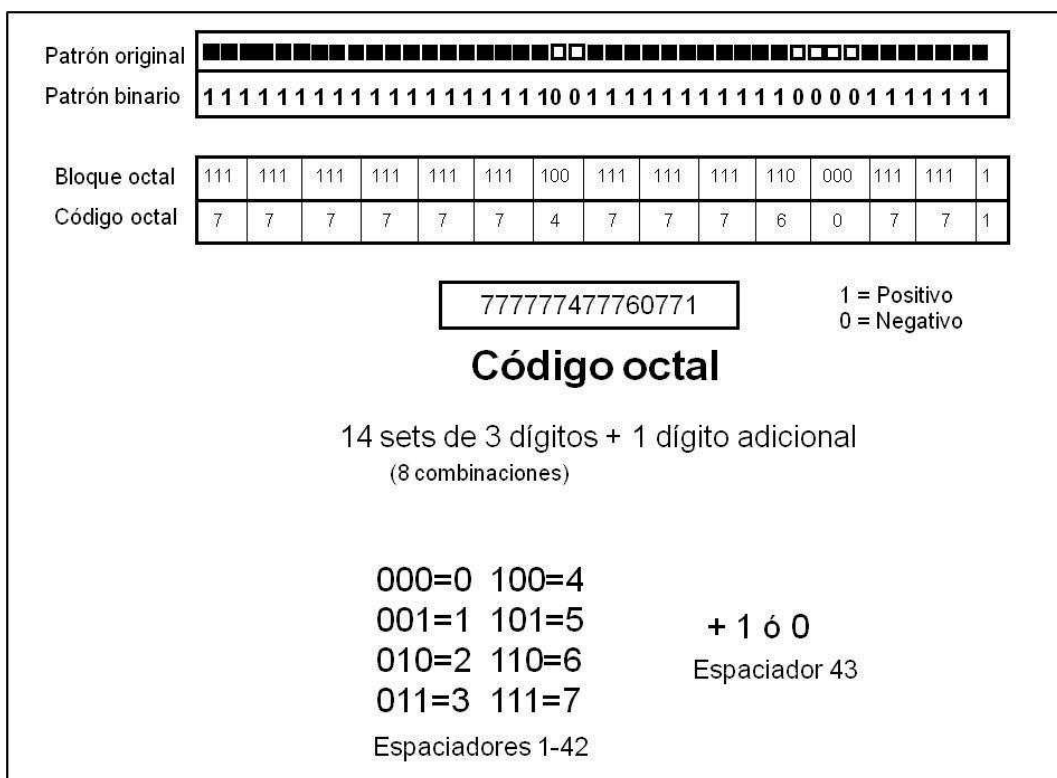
Patrón original

Patrón binario 1111111111111111110011111111111100001111111

| Bloque octal | 111 | 111 | 111 | 111 | 111 | 111 | 100 | 111 | 111 | 111 | 110 | 000 | 111 | 111 | 1 |
|---|---|---|---|---|---|---|---|---|---|---|---|---|---|---|---|
| Código octal | 7 | 7 | 7 | 7 | 7 | 7 | 4 | 7 | 7 | 7 | 6 | 0 | 7 | 7 | 1 |

777777477760771

1 = Positivo
0 = Negativo

Código octal

14 sets de 3 dígitos + 1 dígito adicional
(8 combinaciones)

000=0 100=4
001=1 101=5
010=2 110=6
011=3 111=7

Espaciadores 1-42

+ 1 ó 0
Espaciador 43